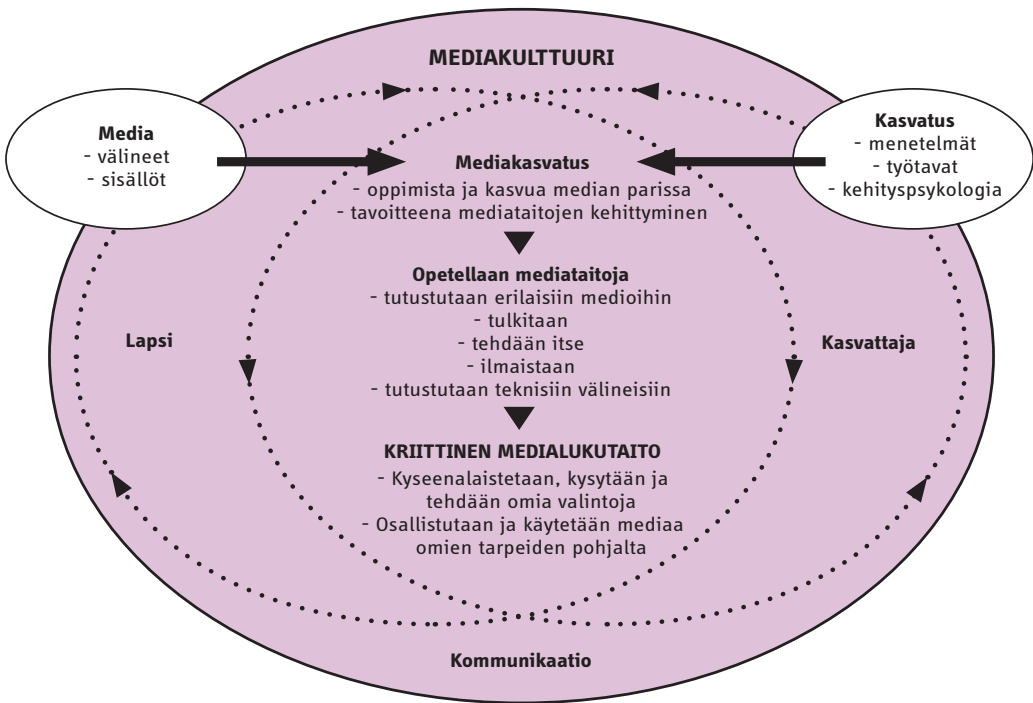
MEDIAKULTTUURI

Media
- välineet
- sisällöt

Kasvatus
- menetelmät
- työtavat
- kehityspsykologia

Mediakasvatus
- oppimista ja kasvua median parissa
- tavoitteena mediataitojen kehittyminen

Opetellaan mediataitoja
- tutustutaan erilaisiin medioihin
- tulkitaan
- tehdään itse
- ilmaistaan
- tutustutaan teknisiin välineisiin

Lapsi

Kasvattaja

KRIITTINEN MEDIALUKUTAITO
- Kyseenalaistetaan, kysytään ja tehdään omia valintoja
- Osallistutaan ja käytetään mediaa omien tarpeiden pohjalta

Kommunikaatio